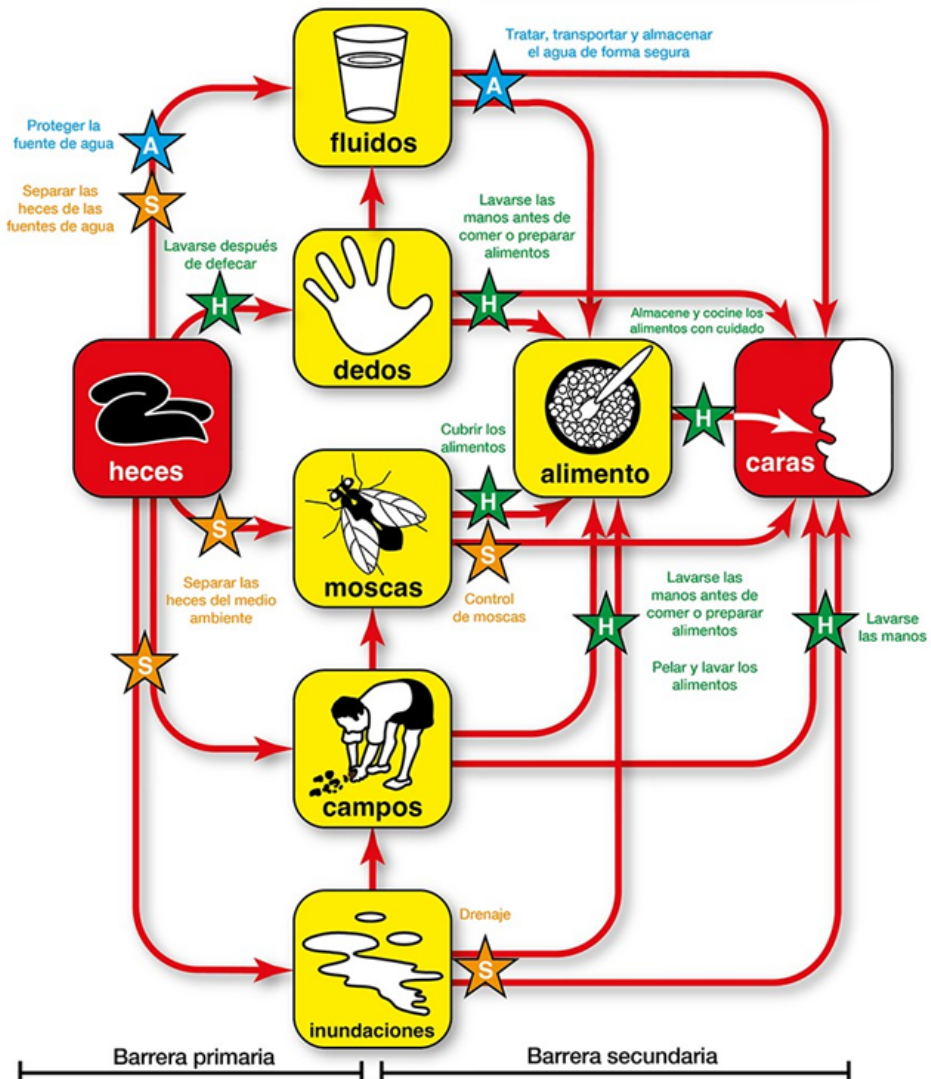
Tratar, transportar y almacenar el agua de forma segura

A

fluidos

Proteger la fuente de agua

A

Separar las heces de las fuentes de agua

S

Lavarse las manos antes de comer o preparar alimentos

Lavarse después de defecar

H

dedos

H

Almacene y cocine los alimentos con cuidado

heces

alimento

H

caras

Cubrir los alimentos

H

S

moscas

S

Separar las heces del medio ambiente

Control de moscas

Lavarse las manos antes de comer o preparar alimentos

Pelar y lavar los alimentos

H

H

Lavarse las manos

S

campos

Drenaje

S

inundaciones

Barrera primaria

Barrera secundaria